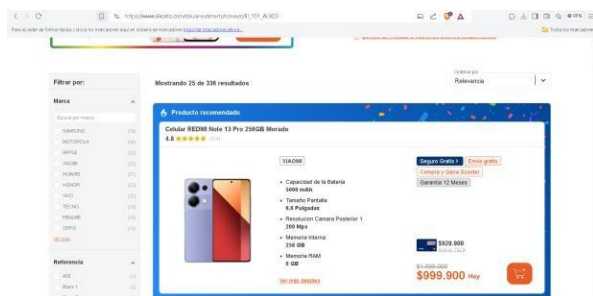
https://www.alkosto.com/celulares/smartphones/c/BI_101_ALKOS

Para acceder de forma rápida, coloca tus marcadores aquí en la barra de marcadores. Importar marcadores ahora...

Todos los marcadores

Filtrar por:

Mostrando 25 de 336 resultados

Ordenar por
Relevancia

Marca

Buscar por marca

SAMSUNG (78)
MOTOROLA (38)
APPLE (32)
XIAOMI (30)
HUAWEI (27)
HONOR (21)
VIVO (17)
TECNO (14)
REALME (14)
OPPO (11)
Ver más

Producto recomendado

Celular REDMI Note 13 Pro 256GB Morado
4.8 ★★★★★ (214)

XIAOMI

Seguro Gratis › Envío gratis
Compra y Gana Bonos
Garantía 12 Meses

• Capacidad de la Batería 5000 mAh
• Tamaño Pantalla 6.6 Pulgadas
• Resolucion Camara Posterior 1 200 Mpx
• Memoria Interna 256 GB
• Memoria RAM 8 GB

Ver más detalles

$929.900

$1.099.900
$999.900 Hoy

Referencia

A15 (2)
Black 1 (2)